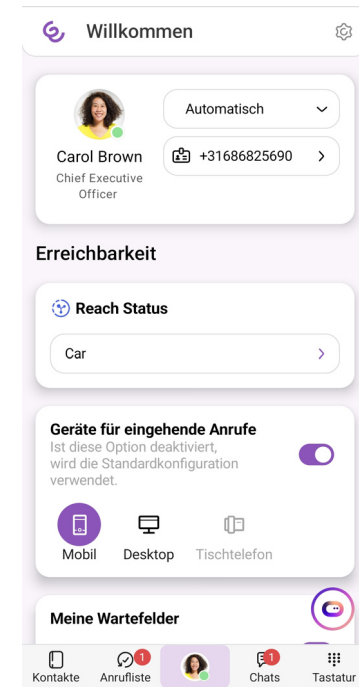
Willkommen

Carol Brown
Chief Executive Officer

Automatisch

+31686825690

Erreichbarkeit

Reach Status

Car

Geräte für eingehende Anrufe
Ist diese Option deaktiviert, wird die Standardkonfiguration verwendet.

Mobil
Desktop
Tischtelefon

Meine Wartefelder

Kontakte
1
Anrufliste
1
Chats
Tastatur